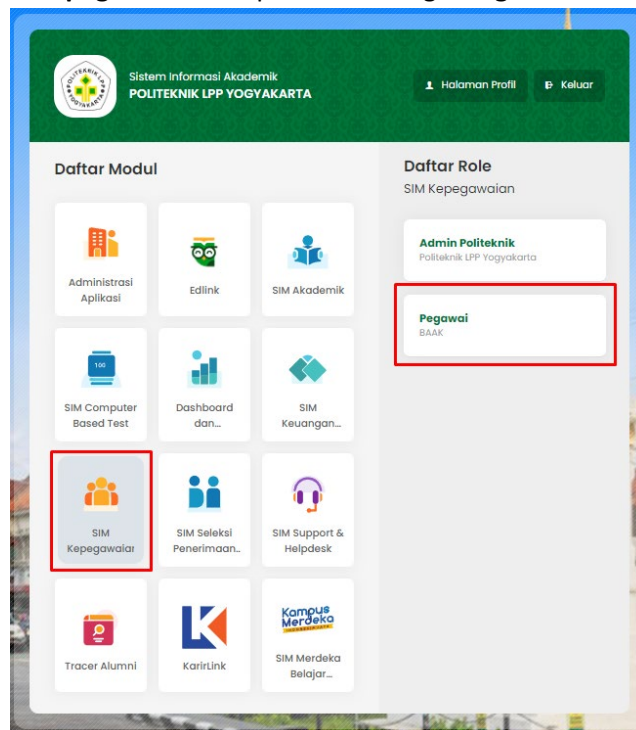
Sistem Informasi Akademik
POLITEKNIK LPP YOGYAKARTA

Halaman Profil
Keluar

Daftar Modul

Administrasi Aplikasi
Edlink
SIM Akademik
SIM Computer Based Test
Dashboard dan...
SIM Keuangan...
SIM Kepegawaiar
SIM Seleksi Penerimaan...
SIM Support & Helpdesk
Tracer Alumni
KarirLink
SIM Merdeka Belajar...

Daftar Role
SIM Kepegawaian

Admin Politeknik
Politeknik LPP Yogyakarta

Pegawai
BAAK